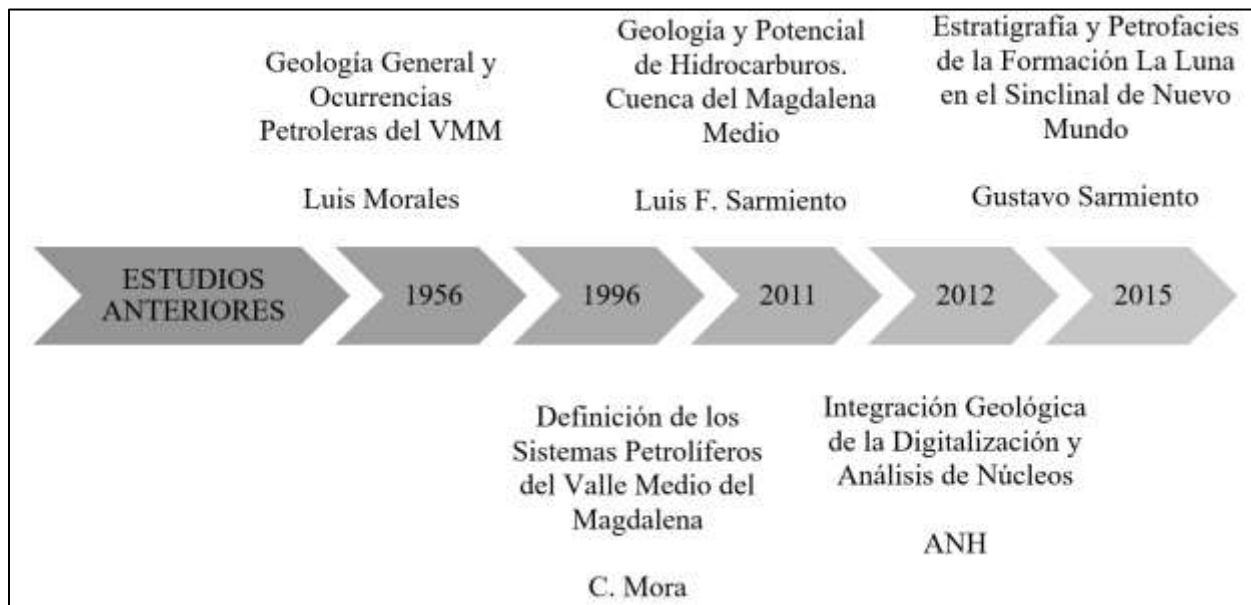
Geología General y Ocurrencias Petroleras del VMM

Luis Morales

Geología y Potencial de Hidrocarburos. Cuenca del Magdalena Medio

Luis F. Sarmiento

Estratigrafía y Petrofacies de la Formación La Luna en el Sinclinal de Nuevo Mundo

Gustavo Sarmiento

ESTUDIOS ANTERIORES

1956

1996

2011

2012

2015

Definición de los Sistemas Petrolíferos del Valle Medio del Magdalena

C. Mora

Integración Geológica de la Digitalización y Análisis de Núcleos

ANH